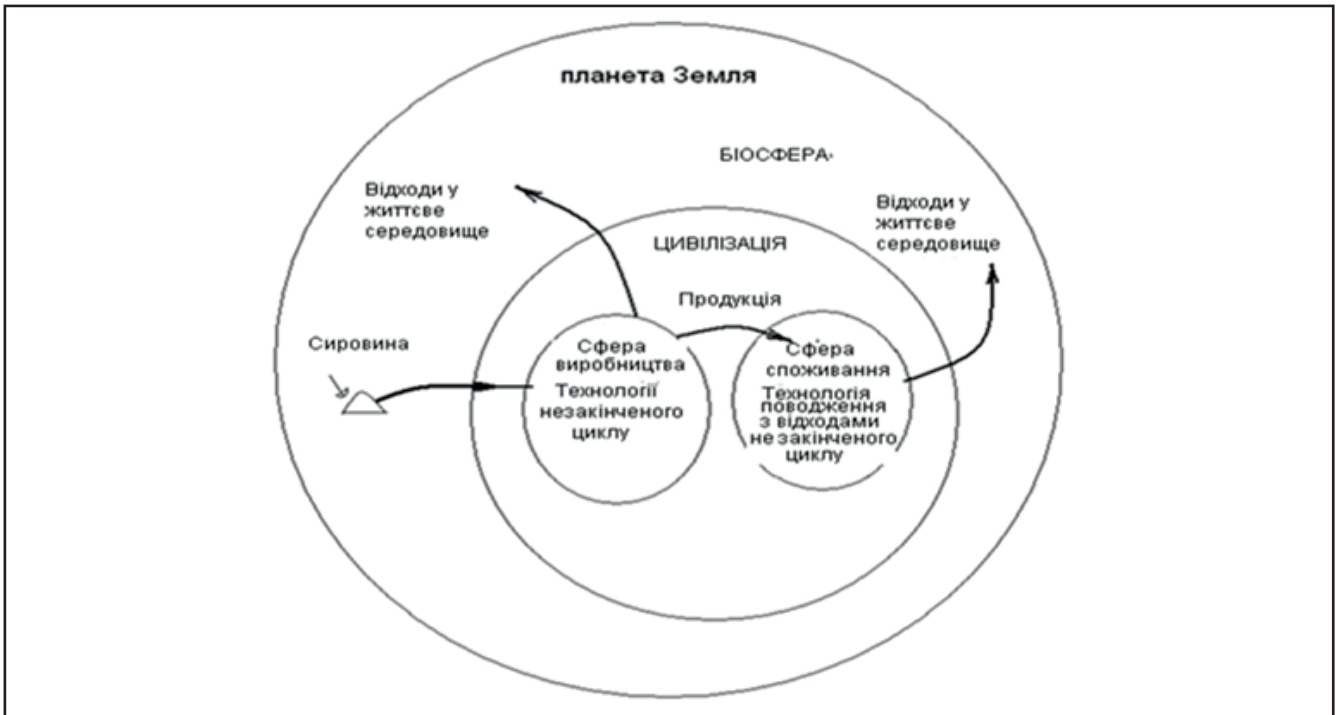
планета Земля

БІОСФЕРА

Відходи у життєве середовище

ЦИВІЛІЗАЦІЯ

Відходи у життєве середовище

Продукція

Сировина

Сфера виробництва

Технології незакінченого циклу

Сфера споживання

Технологія поводження з відходами не закінченого циклу